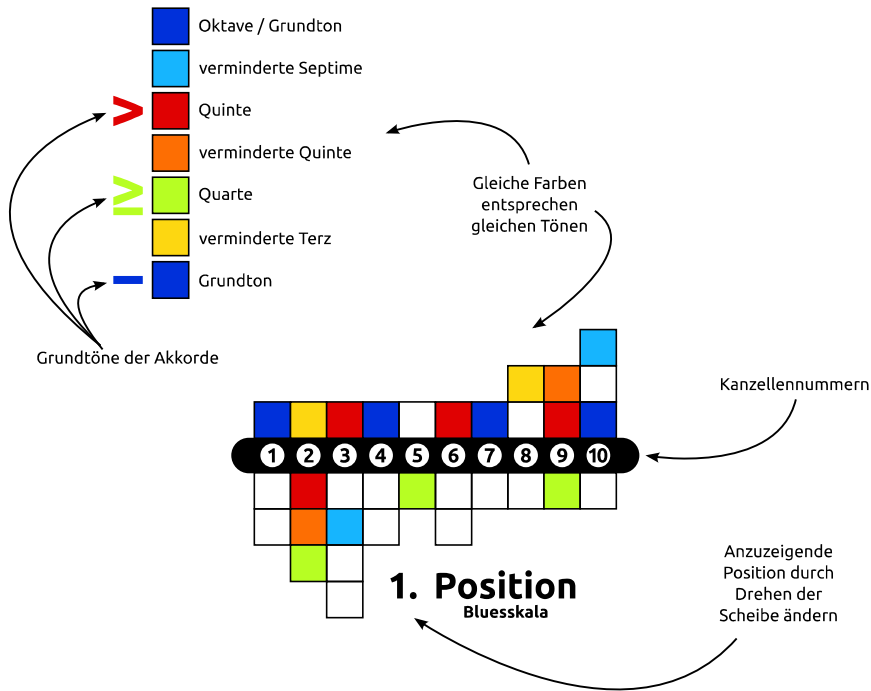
Oktave / Grundton

verminderte Septime

V Quinte

verminderte Quinte

IV Quarte

verminderte Terz

I Grundton

Gleiche Farben entsprechen gleichen Tönen

Grundtöne der Akkorde

Kanzellennummern

1 2 3 4 5 6 7 8 9 10

Anzuzeigende Position durch Drehen der Scheibe ändern

1. Position
Bluesskala